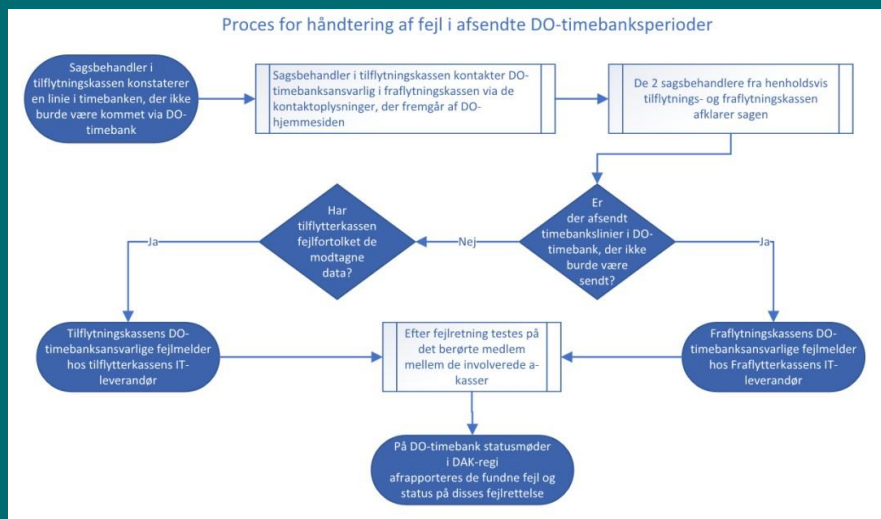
Proces for håndtering af fejl i afsendte DO-timebanksperioder

Sagsbehandler i tilflytningskassen konstaterer en linie i timebanken, der ikke burde være kommet via DO-timebank

Sagsbehandler i tilflytningskassen kontakter DO-timebanksansvarlig i fraflytningskassen via de kontaktoplysninger, der fremgår af DO-hjemmesiden

De 2 sagsbehandlere fra henholdsvis tilflytnings- og fraflytningskassen afklarer sagen

Er der afsendt timebankslinier i DO-timebank, der ikke burde være sendt?

Nej

Ja

Har tilflytterkassen fejlfortolket de modtagne data?

Ja

Tilflytningskassens DO-timebanksansvarlige fejlmelder hos tilflytterkassens IT-leverandør

Efter fejlretning testes på det berørte medlem mellem de involverede a-kasser

Fraflytningskassens DO-timebanksansvarlige fejlmelder hos Fraflytterkassens IT-leverandør

På DO-timebank statusmøder i DAK-regi afrapporteres de fundne fejl og status på disses fejlrettelse